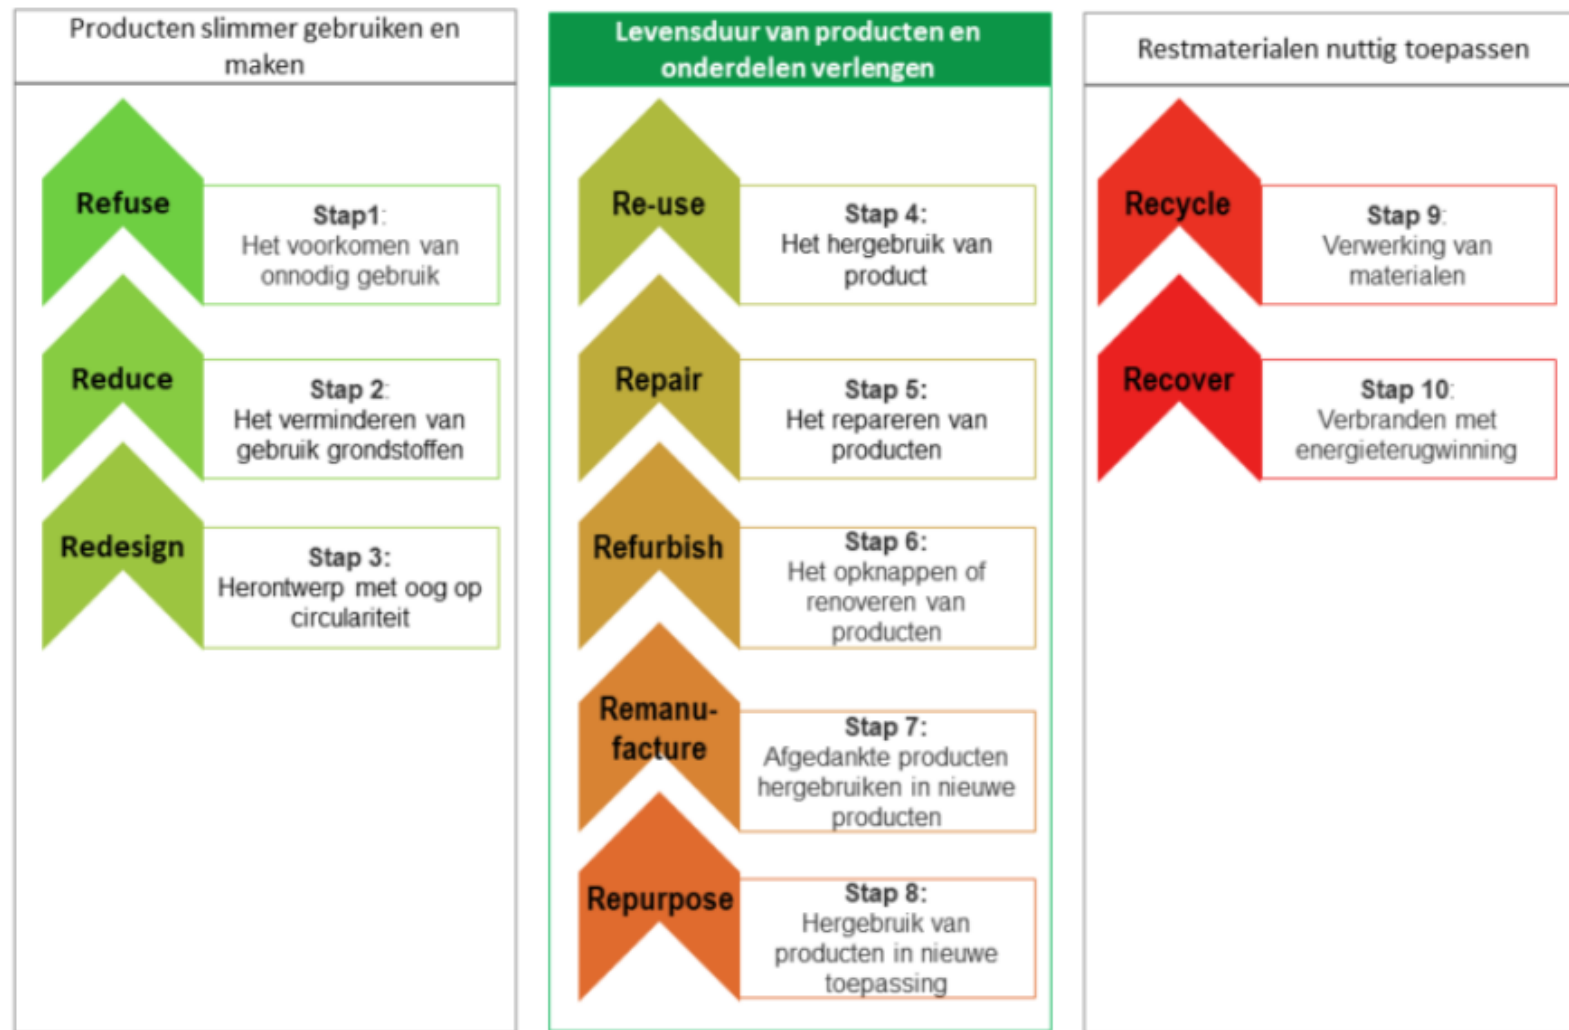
Producten slimmer gebruiken en maken

Refuse

Stap1:
Het voorkomen van onnodig gebruik

Reduce

Stap 2:
Het verminderen van gebruik grondstoffen

Redesign

Stap 3:
Herontwerp met oog op circulariteit

Levensduur van producten en onderdelen verlengen

Re-use

Stap 4:
Het hergebruik van product

Repair

Stap 5:
Het repareren van producten

Refurbish

Stap 6:
Het opknappen of renoveren van producten

Remanufacture

Stap 7:
Afgedankte producten hergebruiken in nieuwe producten

Repurpose

Stap 8:
Hergebruik van producten in nieuwe toepassing

Restmaterialen nuttig toepassen

Recycle

Stap 9:
Verwerking van materialen

Recover

Stap 10:
Verbranden met energieterugwinning